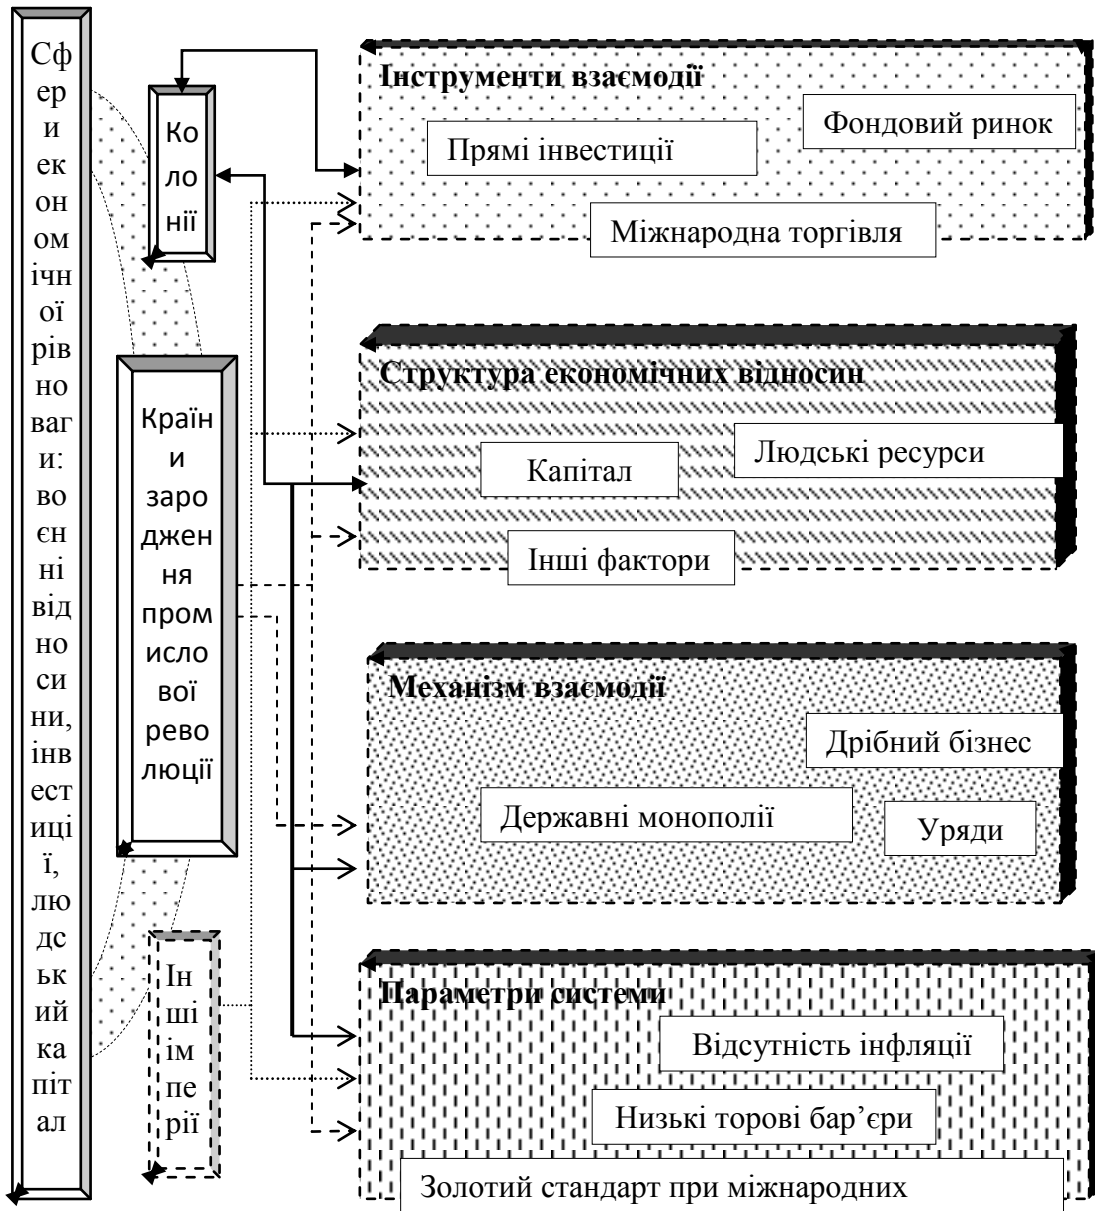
Сфери економічної рівноваги: воєнні відносини, інвестиції, людський капітал

Колонії

Країни зародження промислової революції

Інші імперії

Інструменти взаємодії

Фондовий ринок

Прямі інвестиції

Міжнародна торгівля

Структура економічних відносин

Людські ресурси

Капітал

Інші фактори

Механізм взаємодії

Дрібний бізнес

Державні монополії

Уряди

Параметри системи

Відсутність інфляції

Низькі торові бар'єри

Золотий стандарт при міжнародних